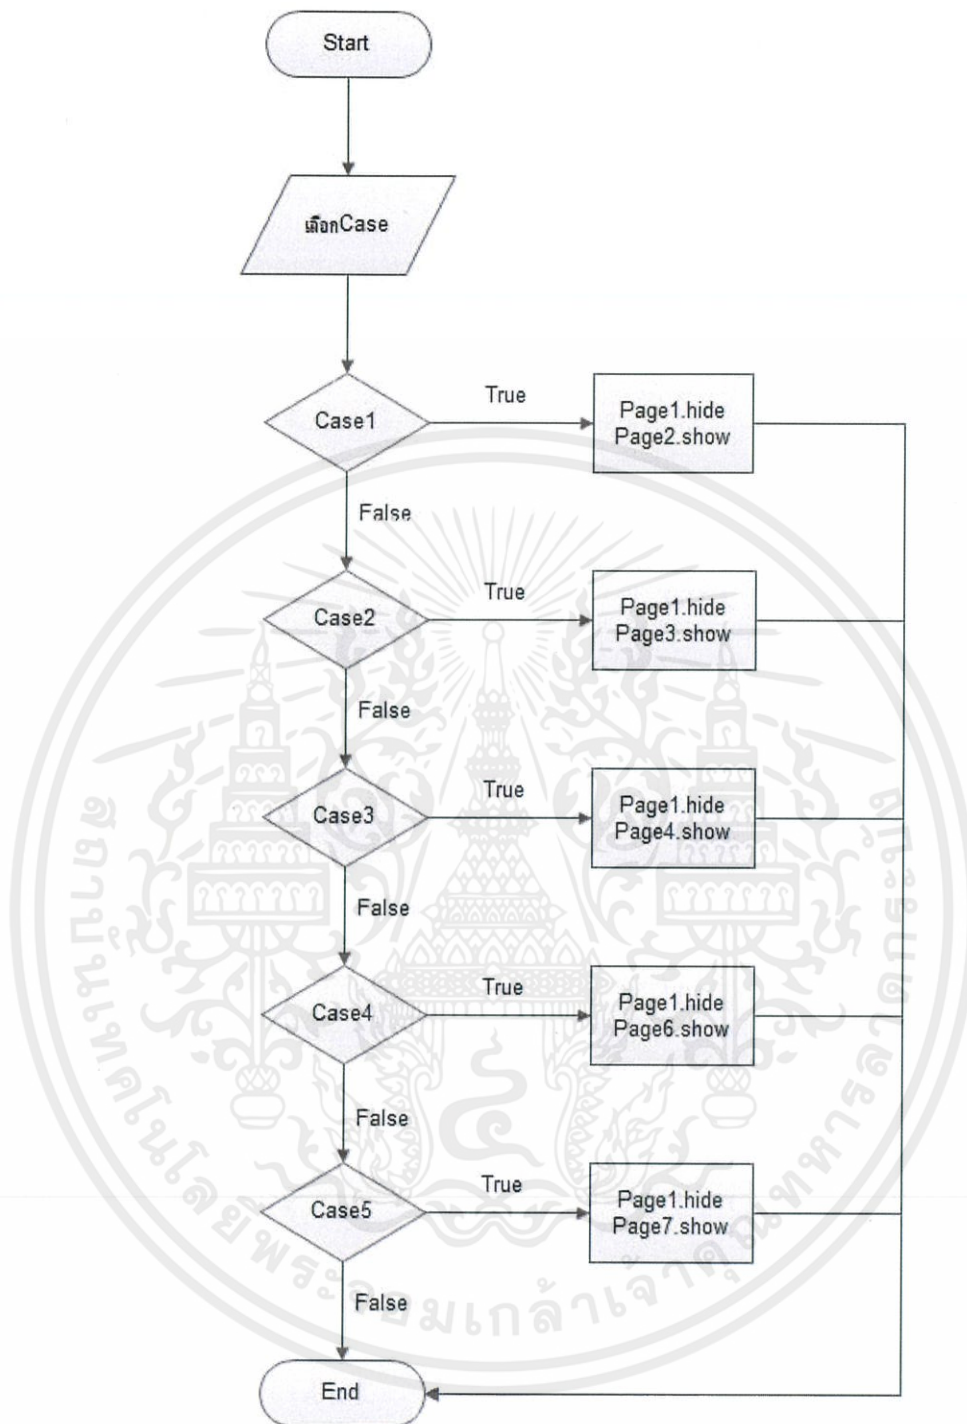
Start

เลือกCase

Case1

True

Page1.hide
Page2.show

False

Case2

True

Page1.hide
Page3.show

False

Case3

True

Page1.hide
Page4.show

False

Case4

True

Page1.hide
Page6.show

False

Case5

True

Page1.hide
Page7.show

False

End

สถาบันเทคโนโลยีพระจอมเกล้าเจ้าคุณทหารลาดกระบัง